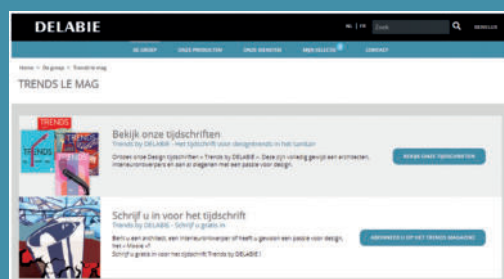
DELABIE

NL | FR

Zoek

DE GROEP ONZE PRODUCTEN ONZE DIENSTEN MIJN SELECTIE CONTACT

Home > De groep > Trends le mag

TRENDS LE MAG

TRENDS

Bekijk onze tijdschriften

Trends by DELABIE - Het tijdschrift voor designtrends in het sanitair

Ontdek onze Design tijdschriften « Trends by DELABIE ». Deze zijn volledig gewijd aan architecten, interieurontwerpers en aan al diegenen met een passie voor design.

BEKIJK ONZE TIJDSCHRIFTEN

Schrijf u in voor het tijdschrift

Trends by DELABIE - Schrijf u gratis in

Bent u een architect, een interieurontwerper of heeft u gewoon een passie voor design, het « Wove »?

Schrijf u gratis in voor het tijdschrift Trends by DELABIE !

ABONNEER U OP HET TRENDS MAGAZINE